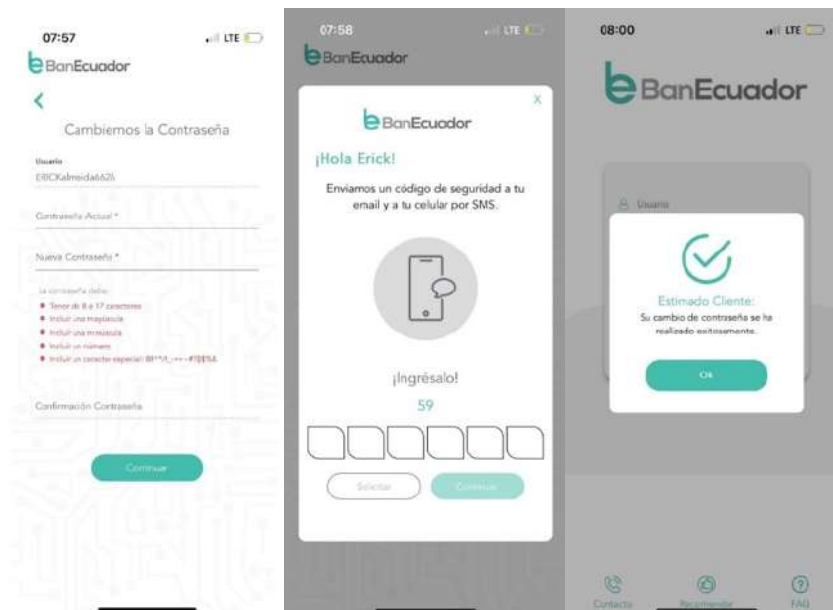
07:57 LTE

BanEcuador

<

Cambiemos la Contraseña

Usuario
ERICKalmeida662\

Contraseña Actual *

Nueva Contraseña *

La contraseña debe:
• Tener de 8 a 17 caracteres
• Incluir una mayúscula
• Incluir una minúscula
• Incluir un número
• Incluir un caracter especial: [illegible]

Confirmación Contraseña

Continuar

07:58 LTE

BanEcuador

X

BanEcuador

¡Hola Erick!

Enviamos un código de seguridad a tu email y a tu celular por SMS.

¡Ingrésalo!

59

Solicitar

Continuar

08:00 LTE

BanEcuador

Usuario

Estimado Cliente:

Su cambio de contraseña se ha realizado exitosamente.

Ok

Contacto

Recomendar

FAQ